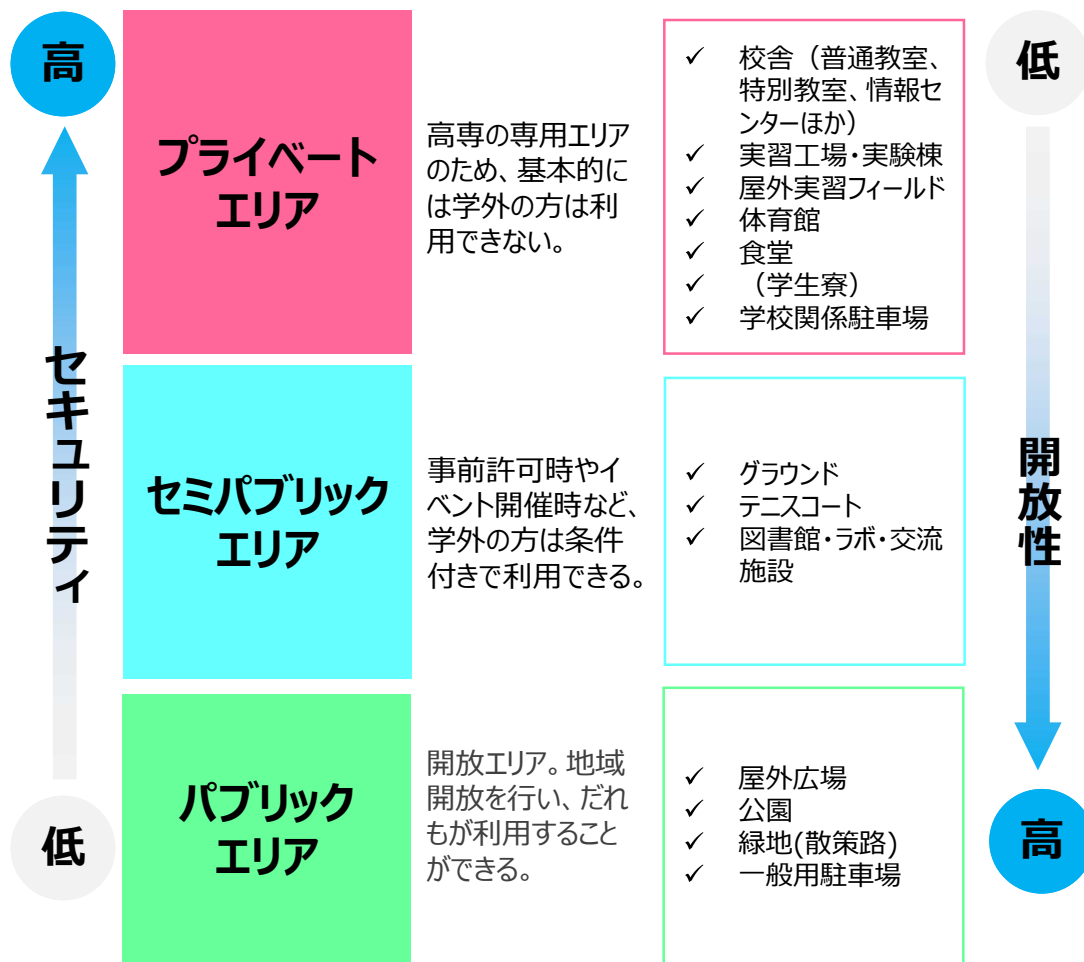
高

セキュリティ

低

プライベートエリア

高専の専用エリアのため、基本的には学外の方は利用できない。

✓ 校舎（普通教室、特別教室、情報センターほか）
✓ 実習工場・実験棟
✓ 屋外実習フィールド
✓ 体育館
✓ 食堂
✓ （学生寮）
✓ 学校関係駐車場

セミパブリックエリア

事前許可時やイベント開催時など、学外の方は条件付きで利用できる。

✓ グラウンド
✓ テニスコート
✓ 図書館・ラボ・交流施設

パブリックエリア

開放エリア。地域開放を行い、だれもが利用することができる。

✓ 屋外広場
✓ 公園
✓ 緑地(散策路)
✓ 一般用駐車場

低

開放性

高